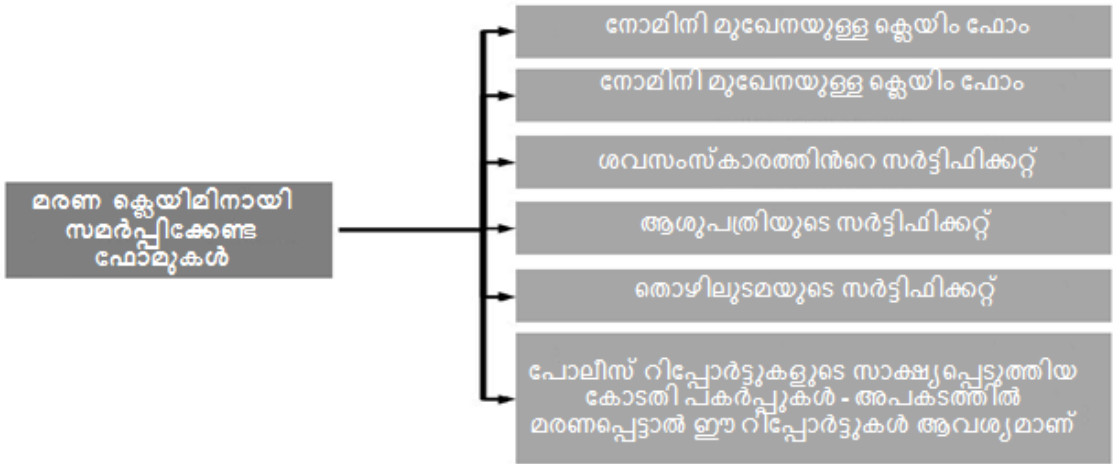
മരണ ക്ലെയിമിനായി സമർപ്പിക്കേണ്ട ഫോമുകൾ

നോമിനി മുഖേനയുള്ള ക്ലെയിം ഫോം

നോമിനി മുഖേനയുള്ള ക്ലെയിം ഫോം

ശവസംസ്കാരത്തിൻറെ സർട്ടിഫിക്കറ്റ്

ആശുപത്രിയുടെ സർട്ടിഫിക്കറ്റ്

തൊഴിലുടമയുടെ സർട്ടിഫിക്കറ്റ്

പോലീസ് റിപ്പോർട്ടുകളുടെ സാക്ഷ്യപ്പെടുത്തിയ കോടതി പകർപ്പുകൾ - അപകടത്തിൽ മരണപ്പെട്ടാൽ ഈ റിപ്പോർട്ടുകൾ ആവശ്യമാണ്